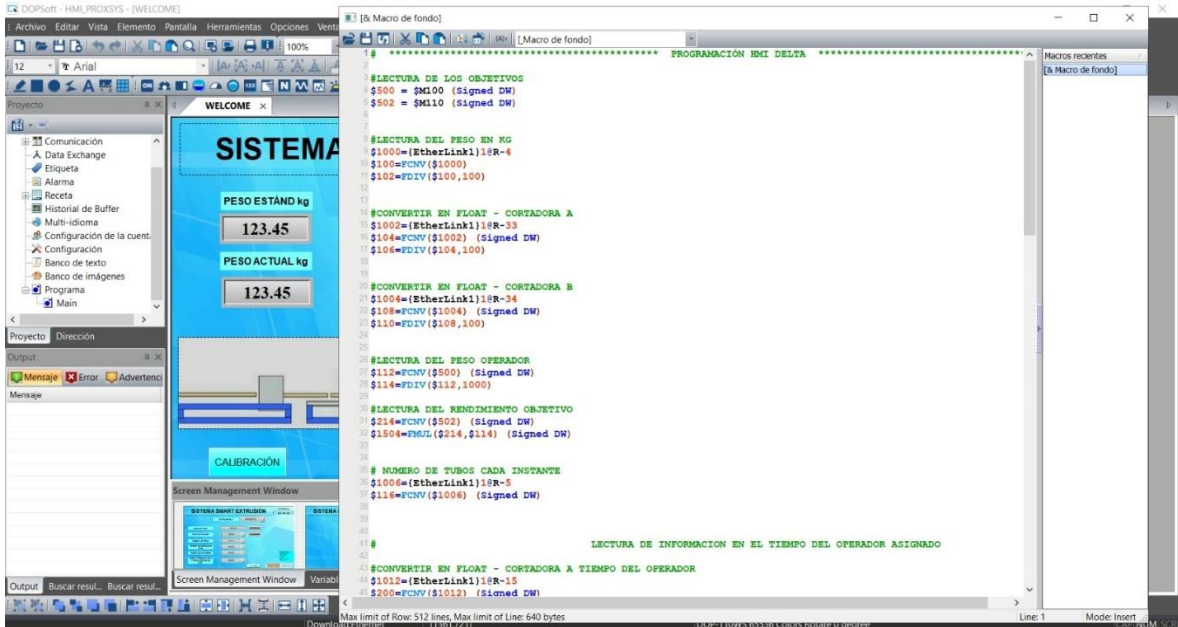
DOPSoft - HMI_PROXSYS - [WELCOME]
Archivo Editar Vista Elemento Pantalla Herramientas Opciones Vent
100%
12 Arial
Proyecto
Comunicación
Data Exchange
Etiqueta
Alarma
Receta
Historial de Buffer
Multi-idioma
Configuración de la cuenta
Configuración
Banco de texto
Banco de imágenes
Programa
Main
Proyecto Dirección
Output
Mensaje Error Advertenci
Mensaje
Output Buscar resul... Buscar resul...
WELCOME ×
SISTEMA
PESO ESTÁND kg
123.45
PESO ACTUAL kg
123.45
CALIBRACIÓN
Screen Management Window
SISTEMA SMART EXTRUSIÓN
Screen Management Window Variabl

[& Macro de fondo]
[.Macro de fondo]
1 # ******************************************** PROGRAMACIÓN HMI DELTA ********************************************
2
3 #LECTURA DE LOS OBJETIVOS
4 $500 = $M100 (Signed DW)
5 $502 = $M110 (Signed DW)
6
7
8 #LECTURA DEL PESO EN KG
9 $1000={EtherLink1}1@R-4
10 $100=FCNV($1000)
11 $102=FDIV($100,100)
12
13
14 #CONVERTIR EN FLOAT - CORTADORA A
15 $1002={EtherLink1}1@R-33
16 $104=FCNV($1002) (Signed DW)
17 $106=FDIV($104,100)
18
19
20 #CONVERTIR EN FLOAT - CORTADORA B
21 $1004={EtherLink1}1@R-34
22 $108=FCNV($1004) (Signed DW)
23 $110=FDIV($108,100)
24
25
26 #LECTURA DEL PESO OPERADOR
27 $112=FCNV($500) (Signed DW)
28 $114=FDIV($112,1000)
29
30 #LECTURA DEL RENDIMIENTO OBJETIVO
31 $214=FCNV($502) (Signed DW)
32 $1504=FMUL($214,$114) (Signed DW)
33
34
35 # NUMERO DE TUBOS CADA INSTANTE
36 $1006={EtherLink1}1@R-5
37 $116=FCNV($1006) (Signed DW)
38
39
40
41 # LECTURA DE INFORMACION EN EL TIEMPO DEL OPERADOR ASIGNADO
42
43 #CONVERTIR EN FLOAT - CORTADORA A TIEMPO DEL OPERADOR
44 $1012={EtherLink1}1@R-15
45 $200=FCNV($1012) (Signed DW)
Max limit of Row: 512 lines, Max limit of Line: 640 bytes
Line: 1
Mode: Insert
Macros recientes
[& Macro de fondo]